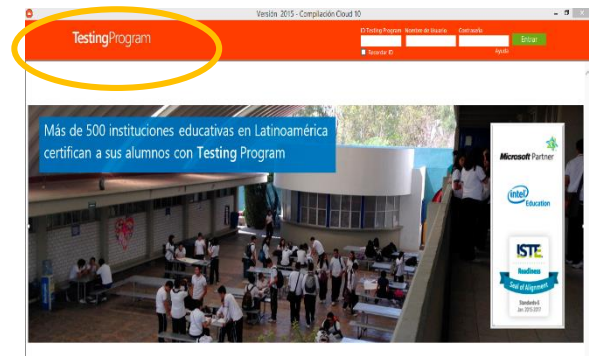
Versión 2015 - Compilación Cloud 10

TestingProgram

ID Testing Program Nombre de Usuario Contraseña
Entrar
Recordar ID
Ayuda

Más de 500 instituciones educativas en Latinoamérica certifican a sus alumnos con Testing Program

Microsoft Partner

intel Education

ISTE
Readiness
Seal of Alignment
Standards
Jun 2015-2017